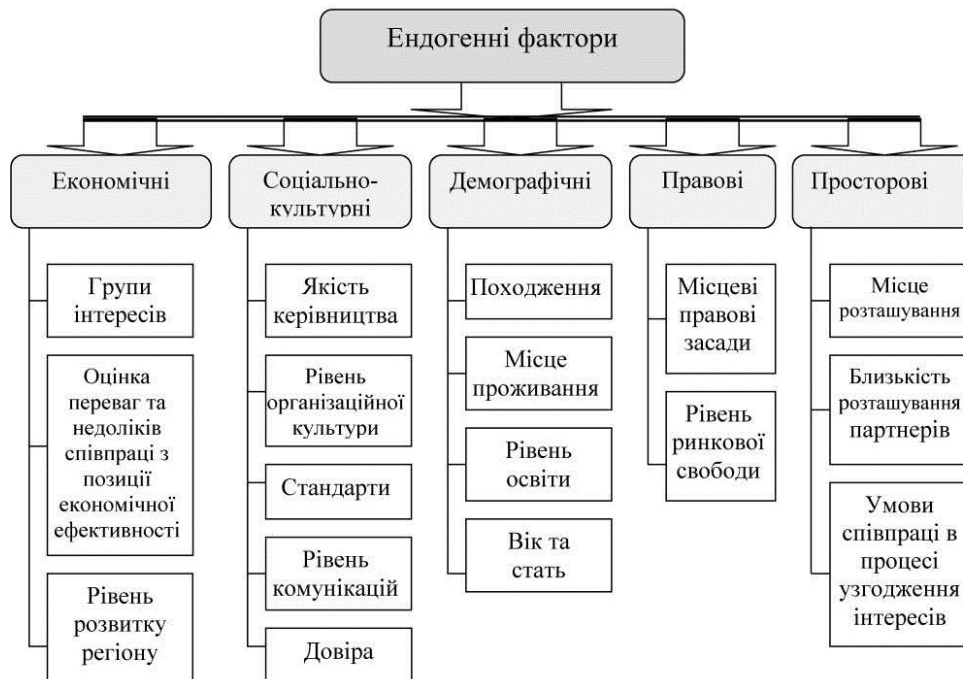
Ендогенні фактори

Економічні

Групи інтересів

Оцінка переваг та недоліків співпраці з позиції економічної ефективності

Рівень розвитку регіону

Соціально-культурні

Якість керівництва

Рівень організаційної культури

Стандарти

Рівень комунікацій

Довіра

Демографічні

Походження

Місце проживання

Рівень освіти

Вік та стать

Правові

Місцеві правові засади

Рівень ринкової свободи

Просторові

Місце розташування

Близькість розташування партнерів

Умови співпраці в процесі узгодження інтересів